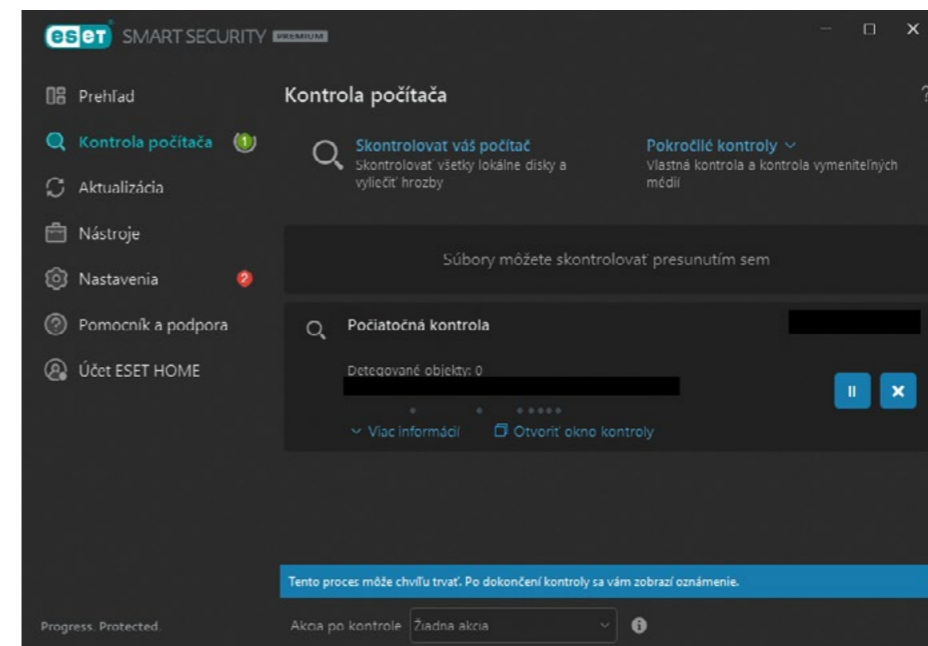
eset SMART SECURITY PREMIUM

Prehľad
Kontrola počítača 1
Aktualizácia
Nástroje
Nastavenia 2
Pomocník a podpora
Účet ESET HOME

Kontrola počítača

?

Skontrolovať váš počítač
Skontrolovať všetky lokálne disky a vyliečiť hrozby

Pokročilé kontroly
Vlastná kontrola a kontrola vymeniteľných médií

Súbory môžete skontrolovať presunutím sem

Počiatočná kontrola

Detegované objekty: 0

Viac informácií
Otvoriť okno kontroly

Tento proces môže chvíľu trvať. Po dokončení kontroly sa vám zobrazí oznámenie.

Progress. Protected.

Akcia po kontrole Žiadna akcia